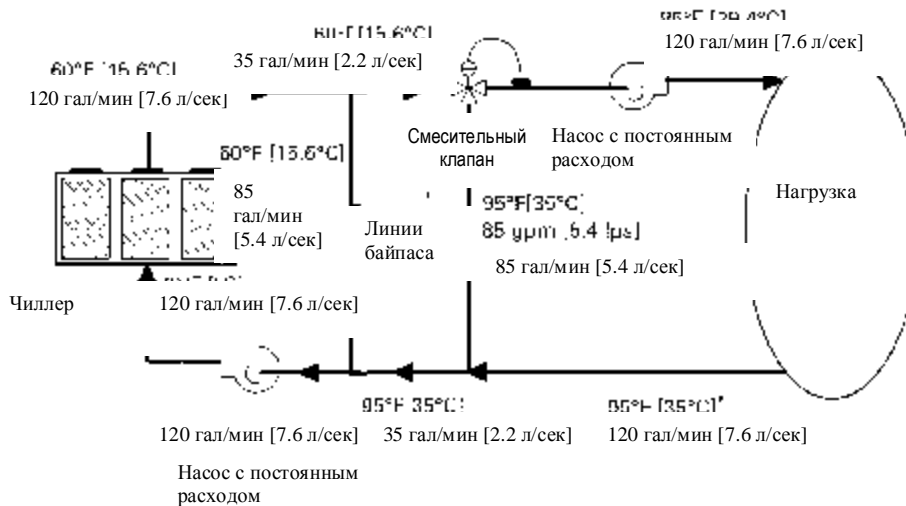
60°F [15.6°C]
35 гал/мин [2.2 л/сек]

95°F [29.4°C]
120 гал/мин [7.6 л/сек]

60°F [15.6°C]
120 гал/мин [7.6 л/сек]

Смесительный клапан

Насос с постоянным расходом

60°F [15.6°C]

85 гал/мин [5.4 л/сек]

Линии байпаса

95°F [35°C]
85 gpm [5.4 lps]
85 гал/мин [5.4 л/сек]

Нагрузка

Чиллер

120 гал/мин [7.6 л/сек]

95°F 35°C]
95°F [35°C]

120 гал/мин [7.6 л/сек]
35 гал/мин [2.2 л/сек]
120 гал/мин [7.6 л/сек]

Насос с постоянным расходом